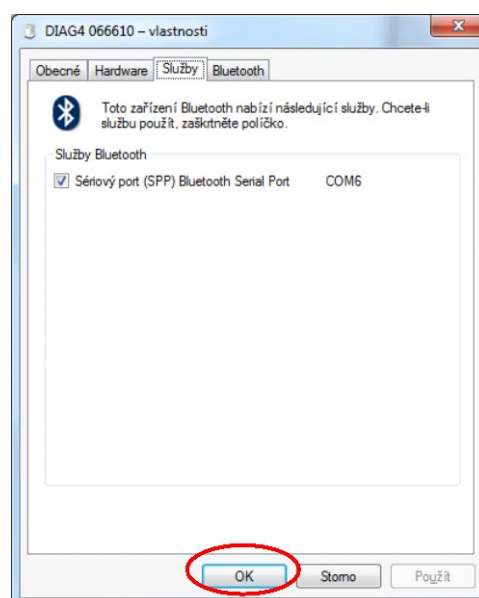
DIAG4 066610 – vlastnosti

Obecné | Hardware | Služby | Bluetooth

Toto zařízení Bluetooth nabízí následující služby. Chcete-li službu použít, zaškrtněte políčko.

Služby Bluetooth

Sériový port (SPP) Bluetooth Serial Port COM6

OK | Storno | Použít